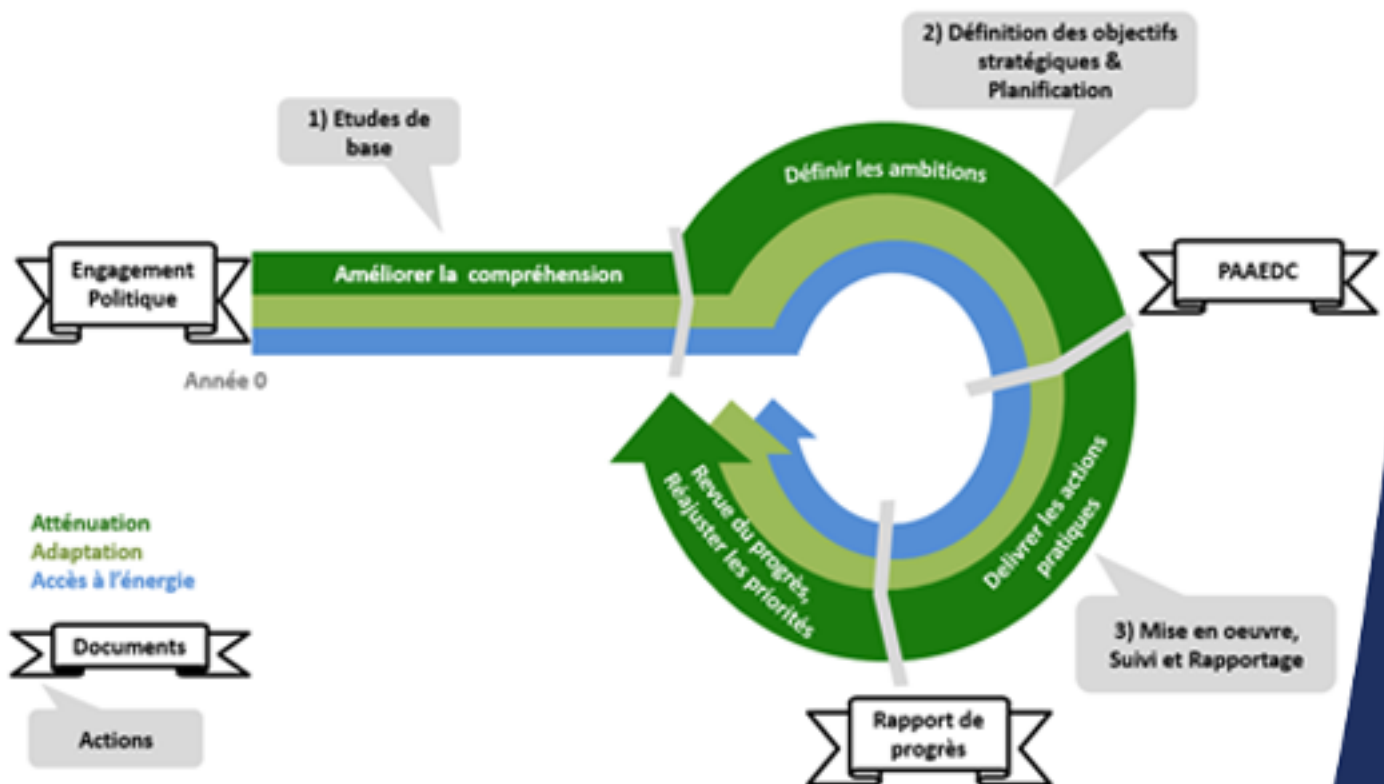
2) Définition des objectifs stratégiques & Planification

1) Etudes de base

Définir les ambitions

Engagement Politique

Améliorer la compréhension

PAAEDC

Année 0

Revue du progrès, Réajuster les priorités

Delivrer les actions pratiques

Atténuation
Adaptation
Accès à l'énergie

Documents

Actions

3) Mise en oeuvre, Suivi et Rapportage

Rapport de progrès